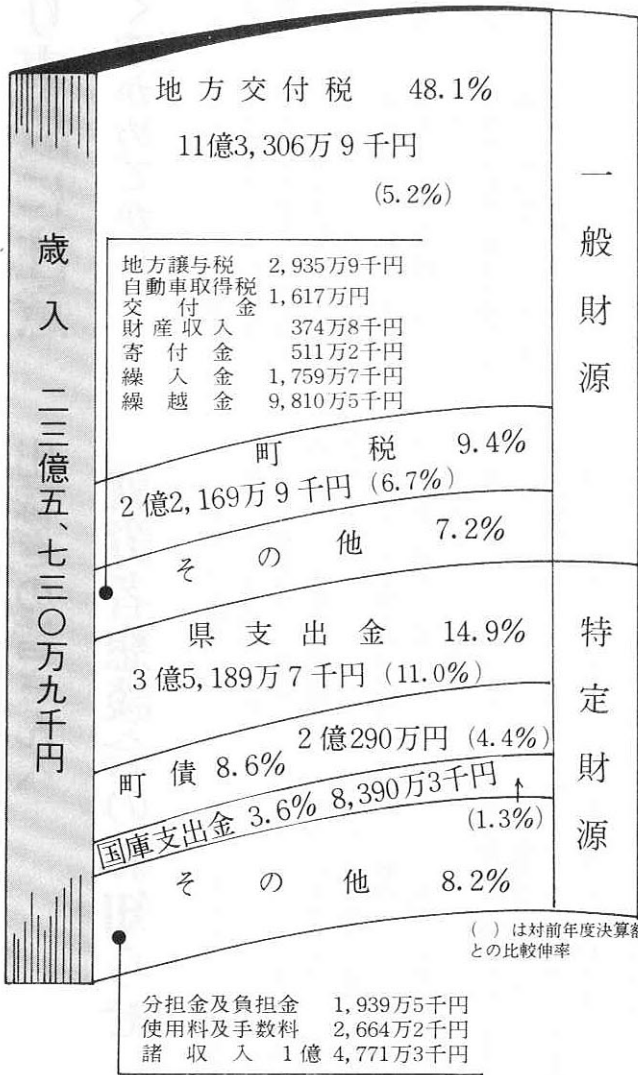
歳入 二三億五、七三〇万九千円

地方交付税 48.1%
11億3,306万9千円
(5.2%)

地方譲与税 2,935万9千円
自動車取得税交付金 1,617万円
財産収入 374万8千円
寄付金 511万2千円
繰入金 1,759万7千円
繰越金 9,810万5千円

町税 9.4%
2億2,169万9千円 (6.7%)

その他 7.2%

一般財源

県支出金 14.9%
3億5,189万7千円 (11.0%)

2億290万円 (4.4%)
町債 8.6%

国庫支出金 3.6% 8,390万3千円
(1.3%)

その他 8.2%

特定財源

( ) は対前年度決算額との比較伸率

分担金及負担金 1,939万5千円
使用料及手数料 2,664万2千円
諸収入 1億4,771万3千円